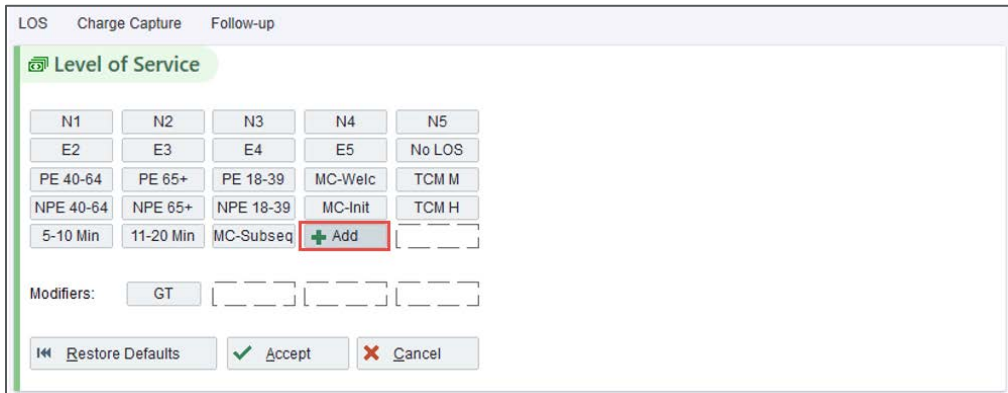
LOS Charge Capture Follow-up

Level of Service

| N1 | N2 | N3 | N4 | N5 |
|---|---|---|---|---|
| E2 | E3 | E4 | E5 | No LOS |
| PE 40-64 | PE 65+ | PE 18-39 | MC-Welc | TCM M |
| NPE 40-64 | NPE 65+ | NPE 18-39 | MC-Init | TCM H |
| 5-10 Min | 11-20 Min | MC-Subseq | Add | |

Modifiers: GT

Restore Defaults Accept Cancel